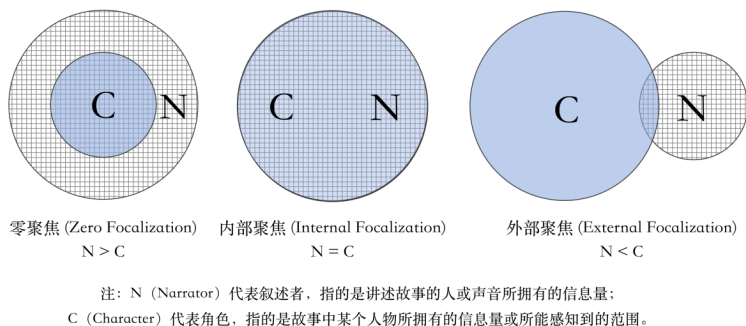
C N

C N

C N

零聚焦 (Zero Focalization)
N > C

内部聚焦 (Internal Focalization)
N = C

外部聚焦 (External Focalization)
N < C

注：N（Narrator）代表叙述者，指的是讲述故事的人或声音所拥有的信息量；
C（Character）代表角色，指的是故事中某个人物所拥有的信息量或所能感知到的范围。